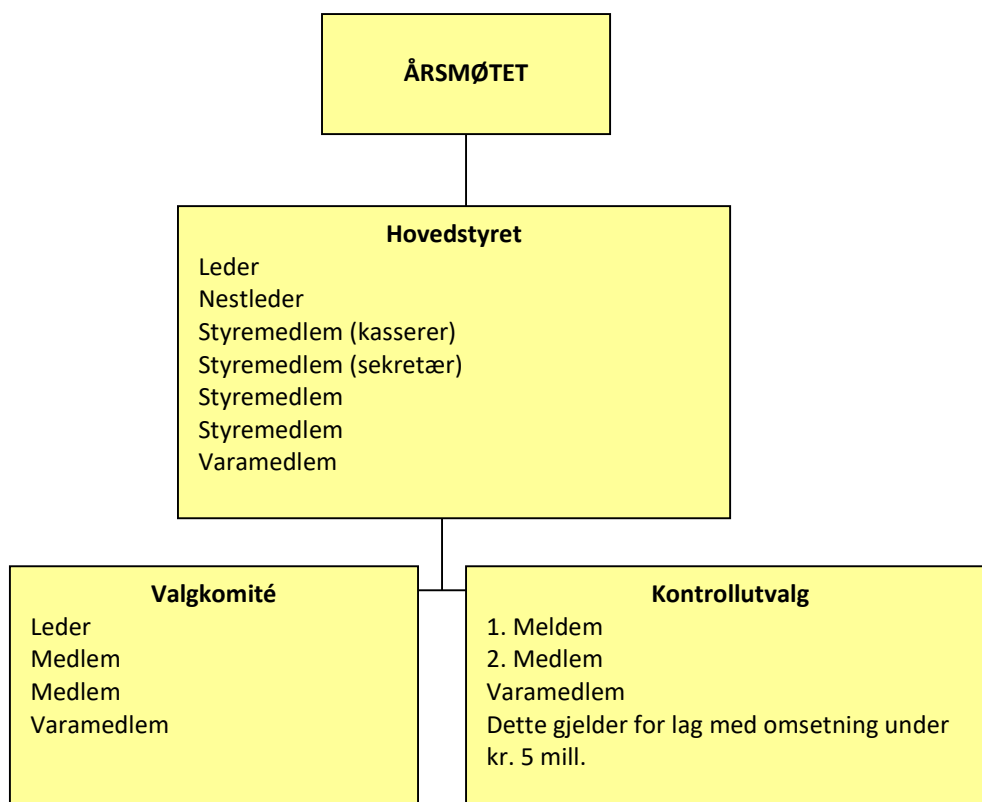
ÅRSMØTET

Hovedstyret
Leder
Nestleder
Styremedlem (kasserer)
Styremedlem (sekretær)
Styremedlem
Styremedlem
Varamedlem

Valgkomité
Leder
Medlem
Medlem
Varamedlem

Kontrollutvalg
1. Meldem
2. Medlem
Varamedlem
Dette gjelder for lag med omsetning under kr. 5 mill.